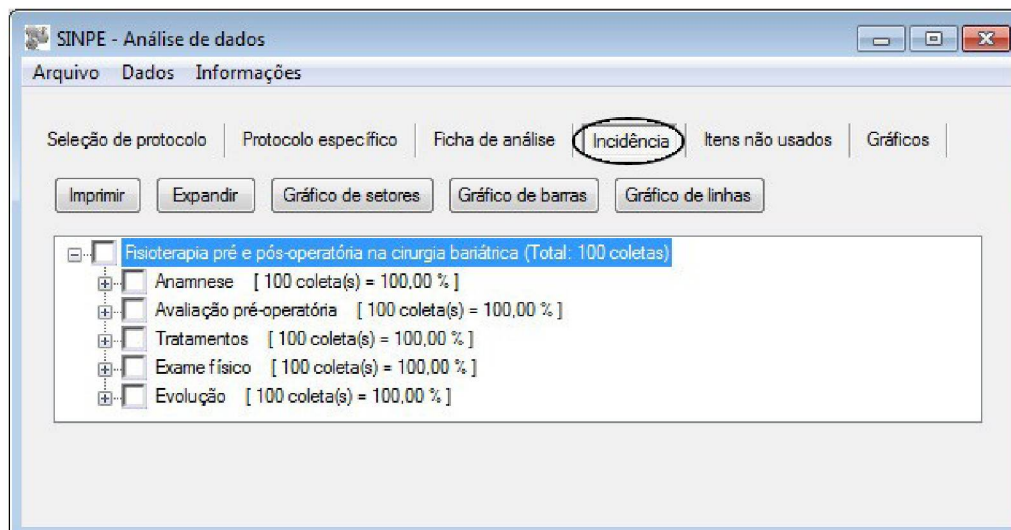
SINPE - Análise de dados

Arquivo Dados Informações

Seleção de protocolo | Protocolo específico | Ficha de análise | Incidência | Itens não usados | Gráficos

Imprimir | Expandir | Gráfico de setores | Gráfico de barras | Gráfico de linhas

Fisioterapia pré e pós-operatória na cirurgia bariátrica (Total: 100 coletas)
Anamnese [ 100 coleta(s) = 100,00 % ]
Avaliação pré-operatória [ 100 coleta(s) = 100,00 % ]
Tratamentos [ 100 coleta(s) = 100,00 % ]
Exame físico [ 100 coleta(s) = 100,00 % ]
Evolução [ 100 coleta(s) = 100,00 % ]